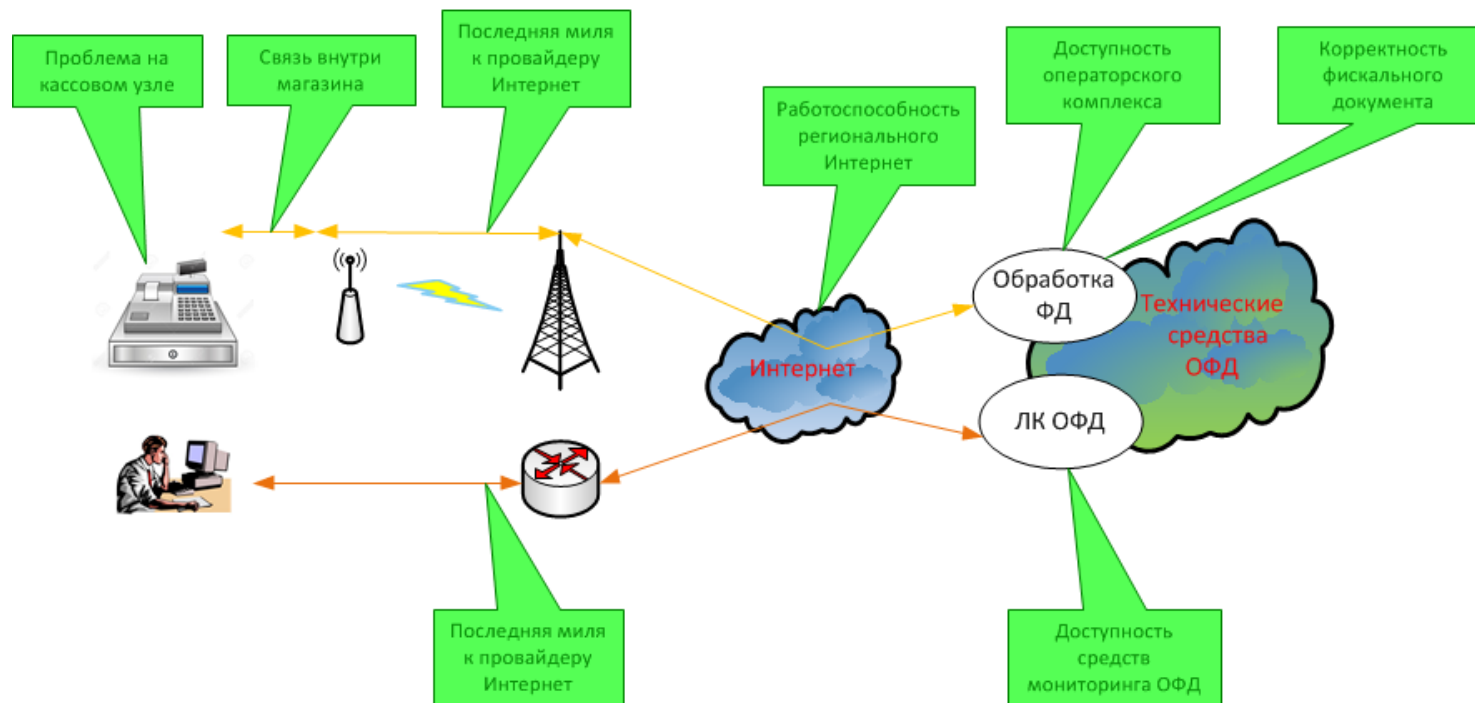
Проблема на кассовом узле

Связь внутри магазина

Последняя миля к провайдеру Интернет

Работоспособность регионального Интернет

Доступность операторского комплекса

Корректность фискального документа

Обработка ФД

Технические средства ОФД

Интернет

ЛК ОФД

Последняя миля к провайдеру Интернет

Доступность средств мониторинга ОФД